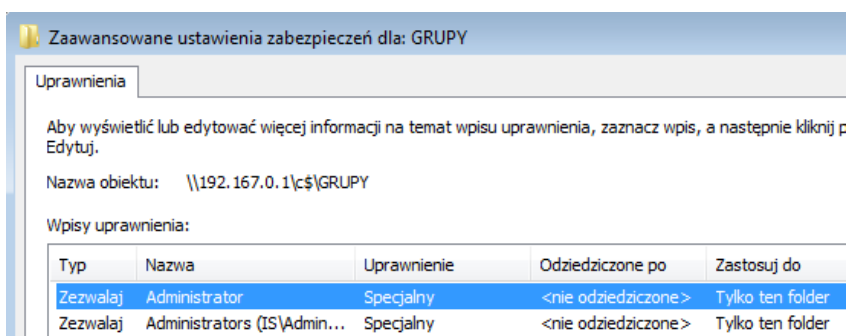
Zaawansowane ustawienia zabezpieczeń dla: GRUPY

Uprawnienia

Aby wyświetlić lub edytować więcej informacji na temat wpisu uprawnienia, zaznacz wpis, a następnie kliknij p Edytuj.

Nazwa obiektu: \\192.167.0.1\c$\GRUPY

Wpisy uprawnienia:

| Typ | Nazwa | Uprawnienie | Odziedziczone po | Zastosuj do |
|---|---|---|---|---|
| Zezwalaj | Administrator | Specjalny | <nie odziedziczone> | Tylko ten folder |
| Zezwalaj | Administrators (IS\Admin... | Specjalny | <nie odziedziczone> | Tylko ten folder |